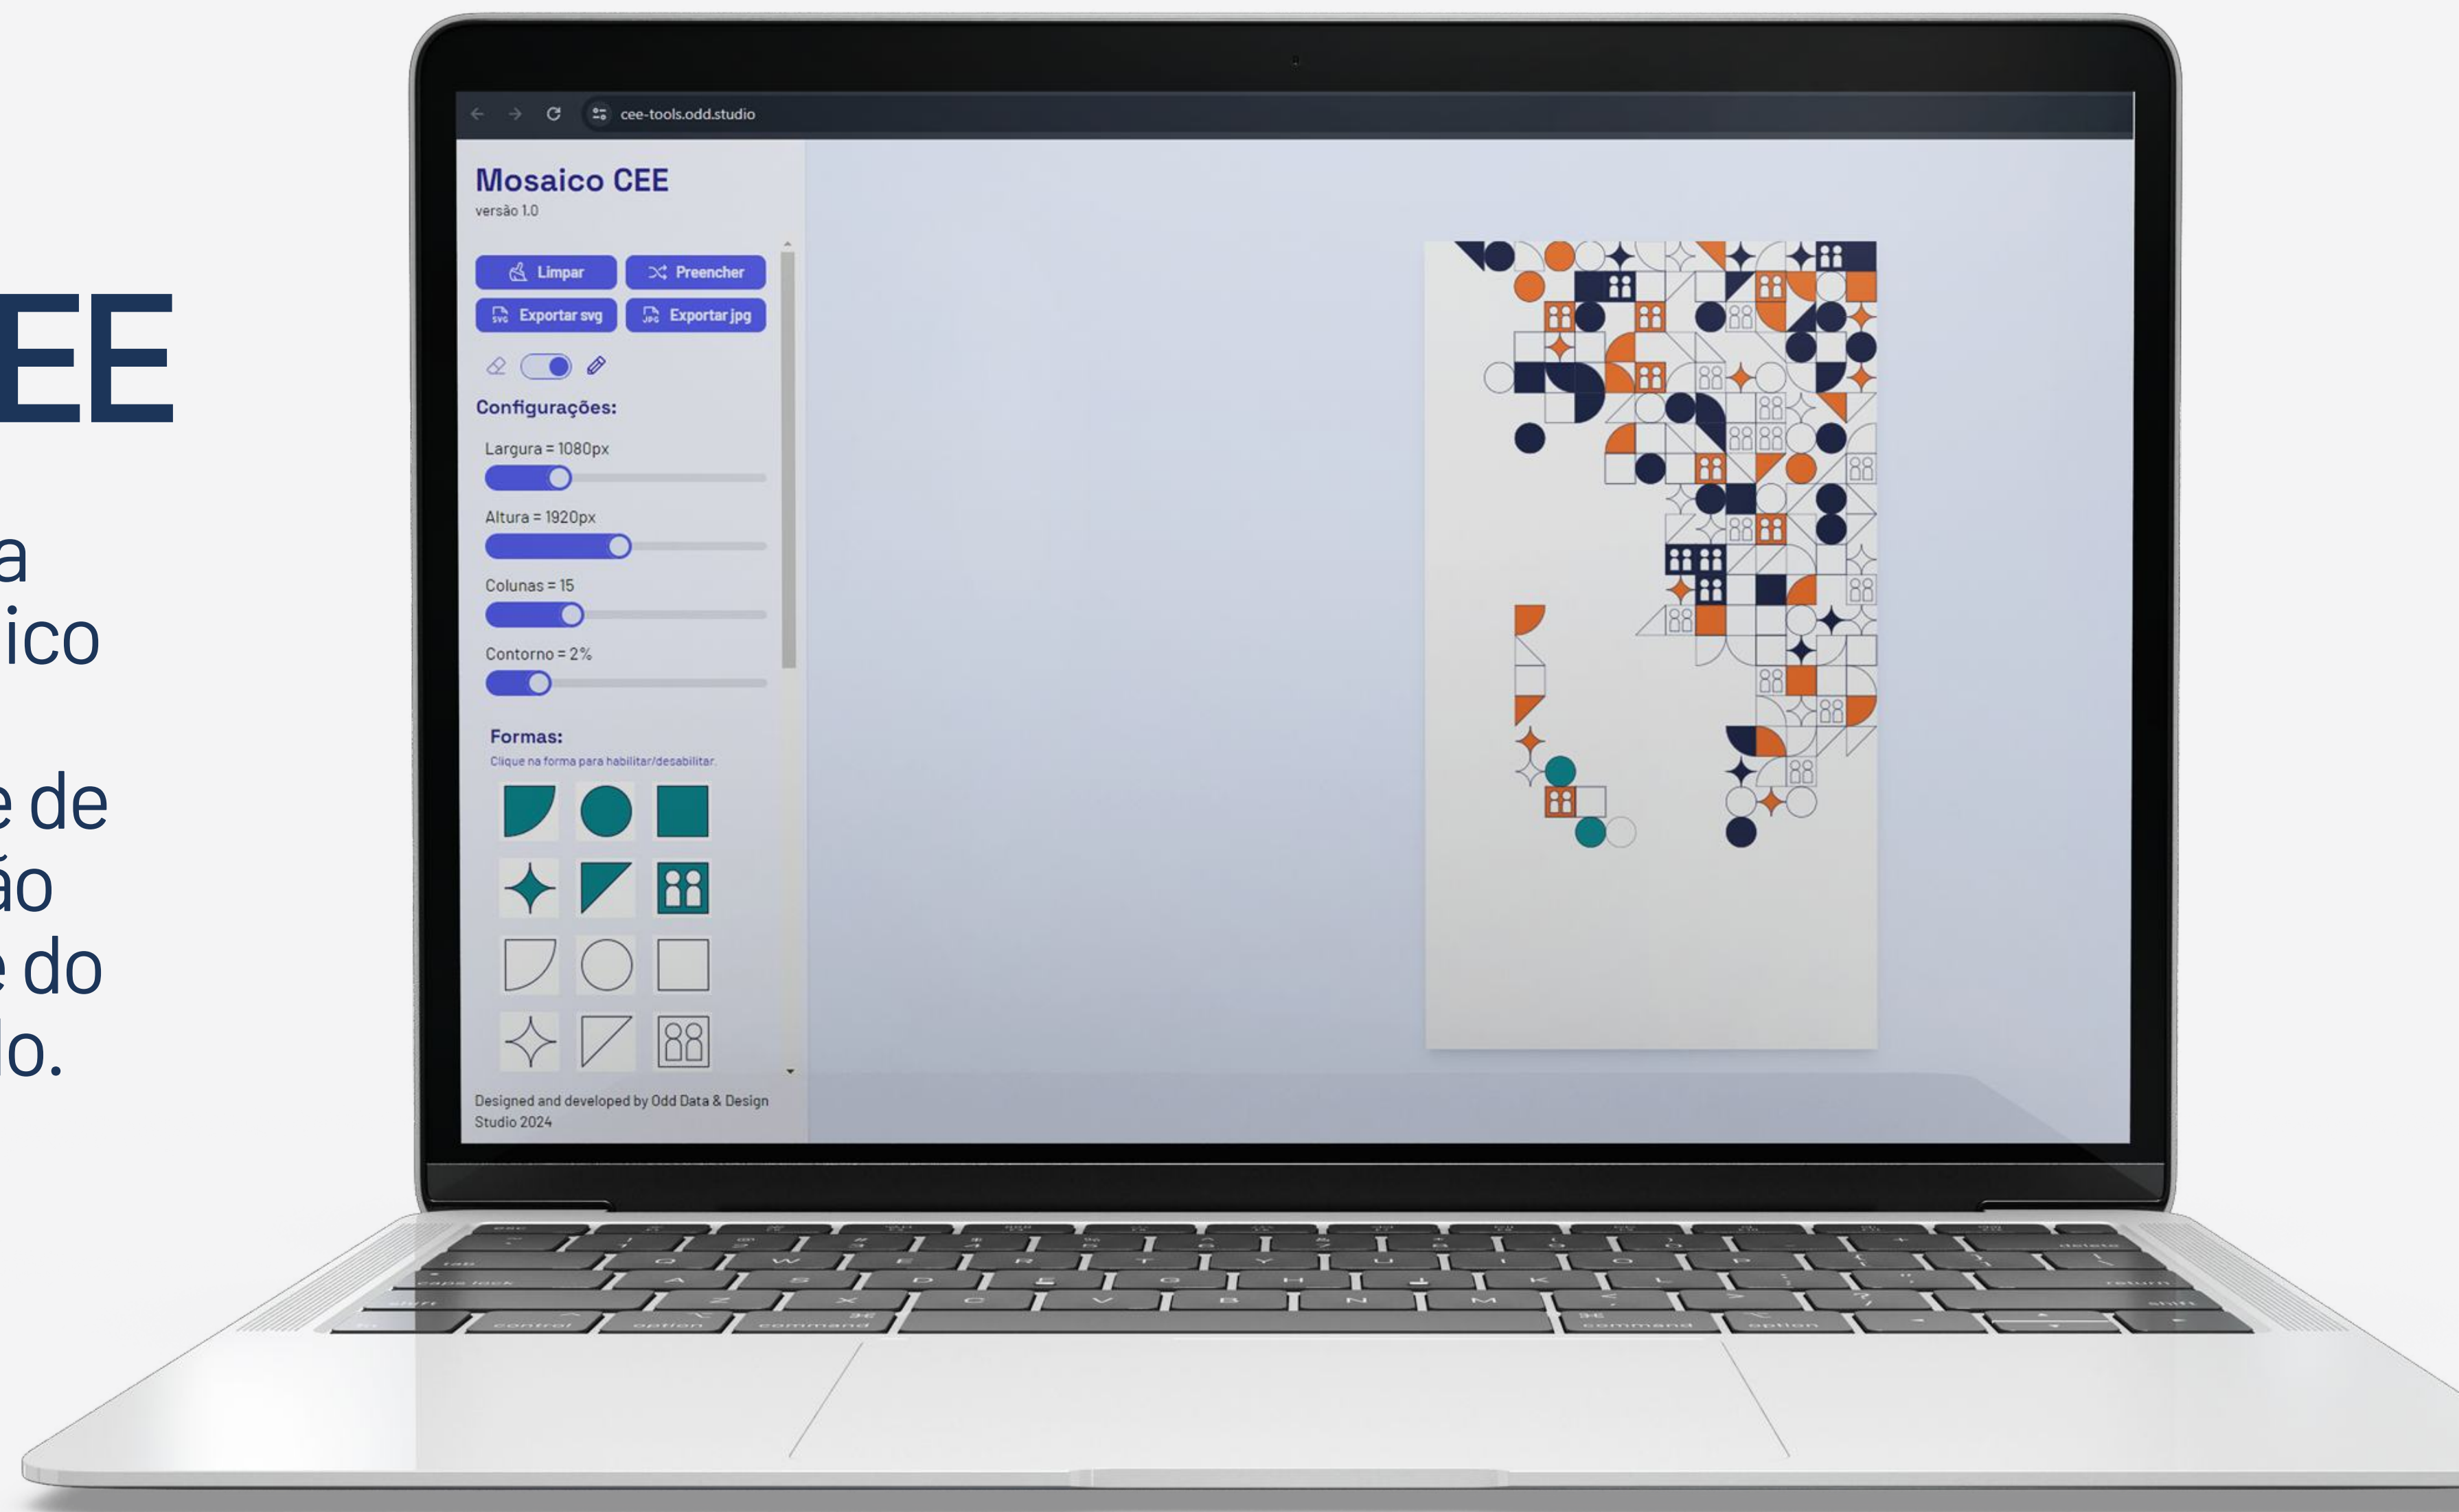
EE

a
ico

e de
ão
e do
lo.

cee-tools.odd.studio

Mosaico CEE
versão 1.0

Limpar
Preencher
Exportar svg
Exportar jpg

Configurações:

Largura = 1080px

Altura = 1920px

Colunas = 15

Contorno = 2%

Formas:
Clique na forma para habilitar/desabilitar.

Designed and developed by Odd Data & Design Studio 2024